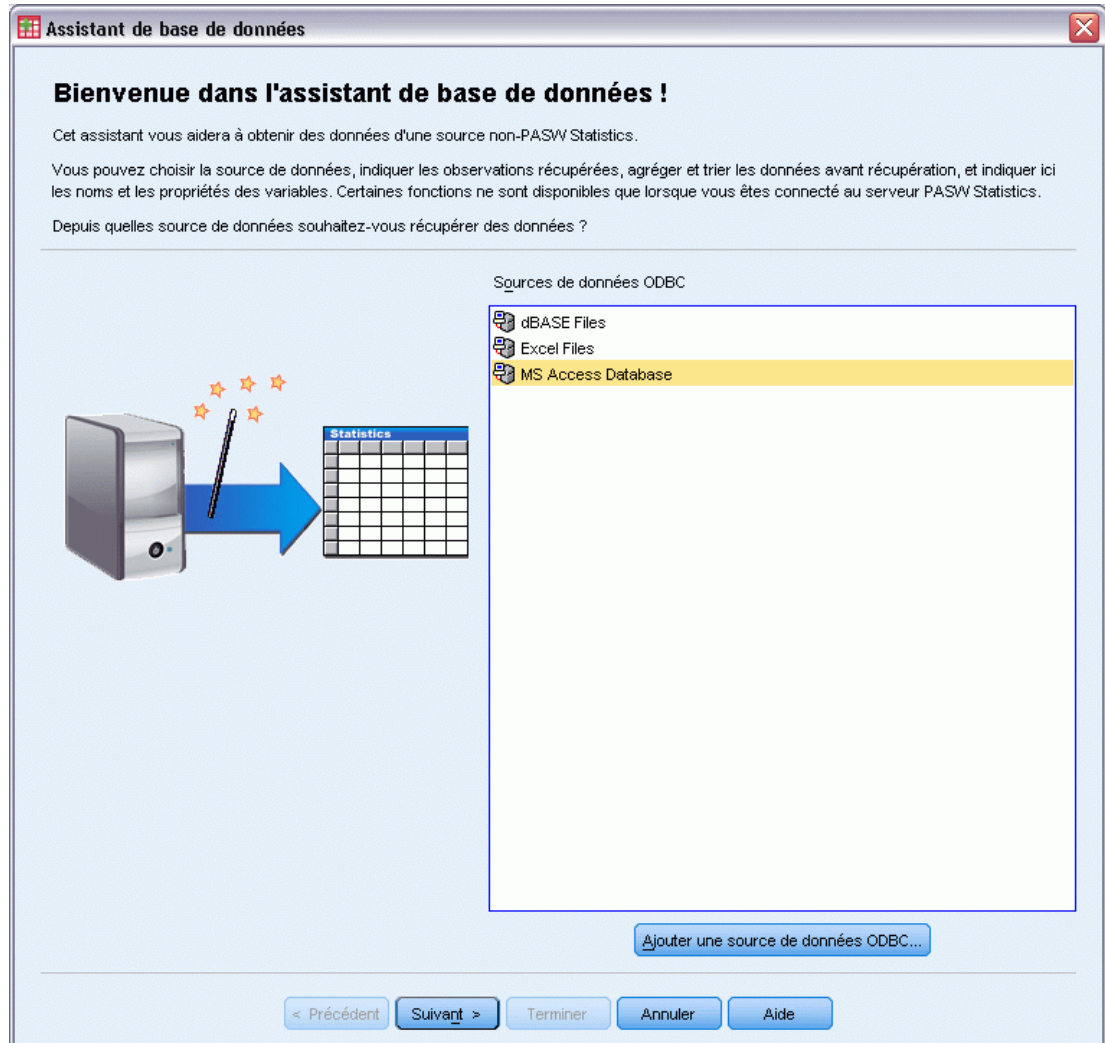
Assistant de base de données

Bienvenue dans l'assistant de base de données !

Cet assistant vous aidera à obtenir des données d'une source non-PASW Statistics.

Vous pouvez choisir la source de données, indiquer les observations récupérées, agréger et trier les données avant récupération, et indiquer ici les noms et les propriétés des variables. Certaines fonctions ne sont disponibles que lorsque vous êtes connecté au serveur PASW Statistics.

Depuis quelles source de données souhaitez-vous récupérer des données ?

Statistics

Sources de données ODBC

dBASE Files
Excel Files
MS Access Database

Ajouter une source de données ODBC...

< Précédent | Suivant > | Terminer | Annuler | Aide